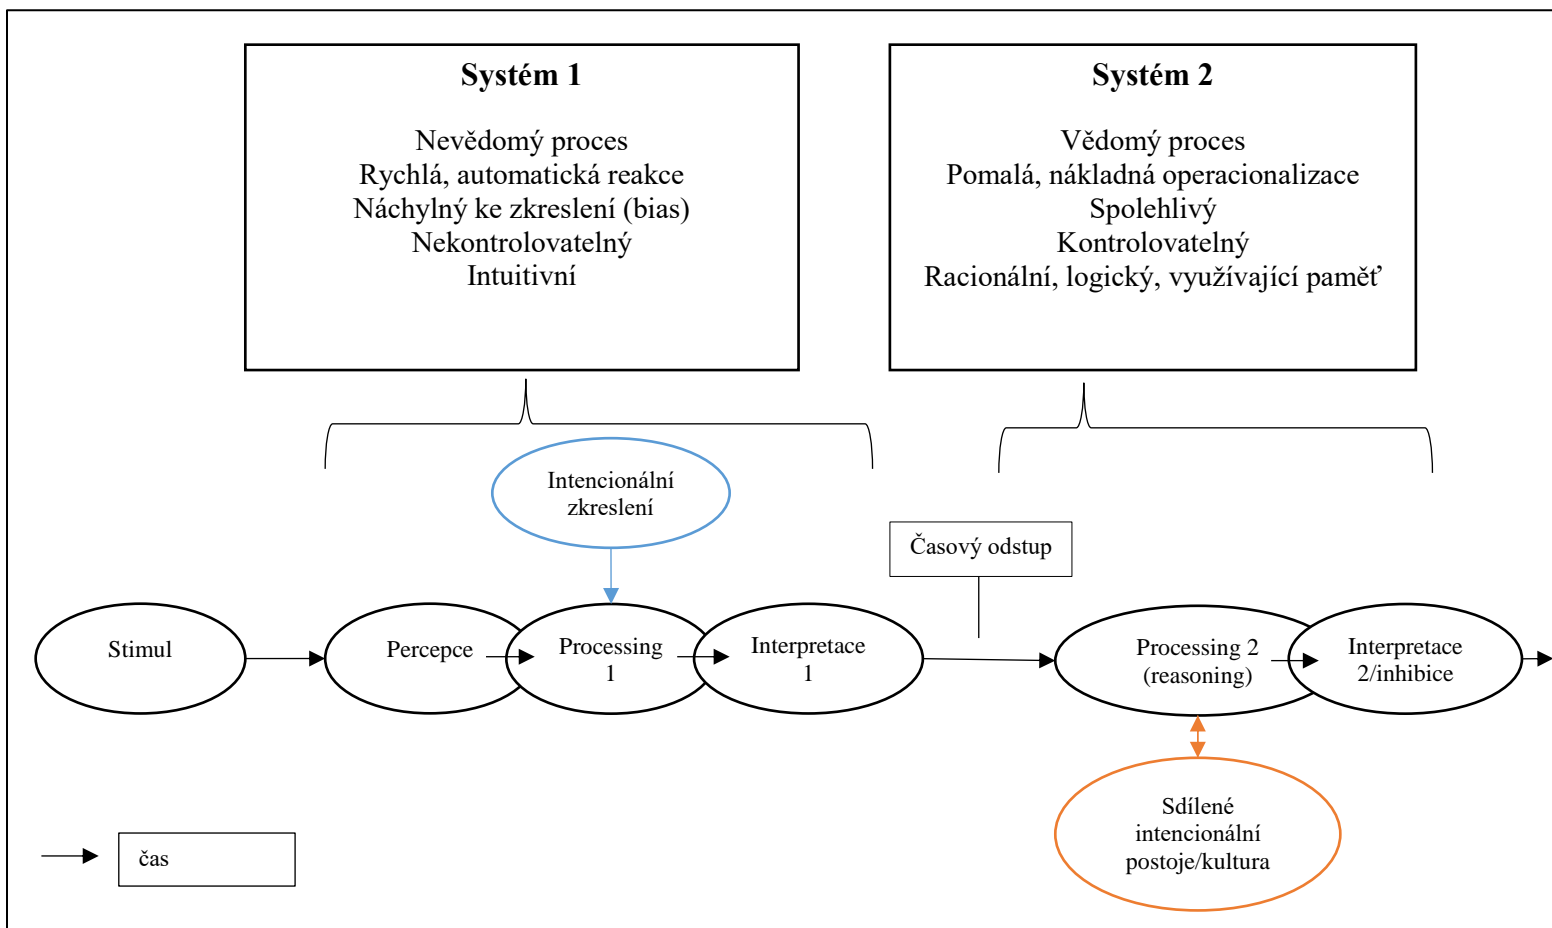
Systém 1

Nevědomý proces
Rychlá, automatická reakce
Náchylný ke zkreslení (bias)
Nekontrolovatelný
Intuitivní

Systém 2

Vědomý proces
Pomalá, nákladná operacionalizace
Spolehlivý
Kontrolovatelný
Racionální, logický, využívající paměť

Intencionální zkreslení

Časový odstup

Stimul

Percepce

Processing 1

Interpretace 1

Processing 2 (reasoning)

Interpretace 2/inhibice

Sdílené intencionální postoje/kultura

čas